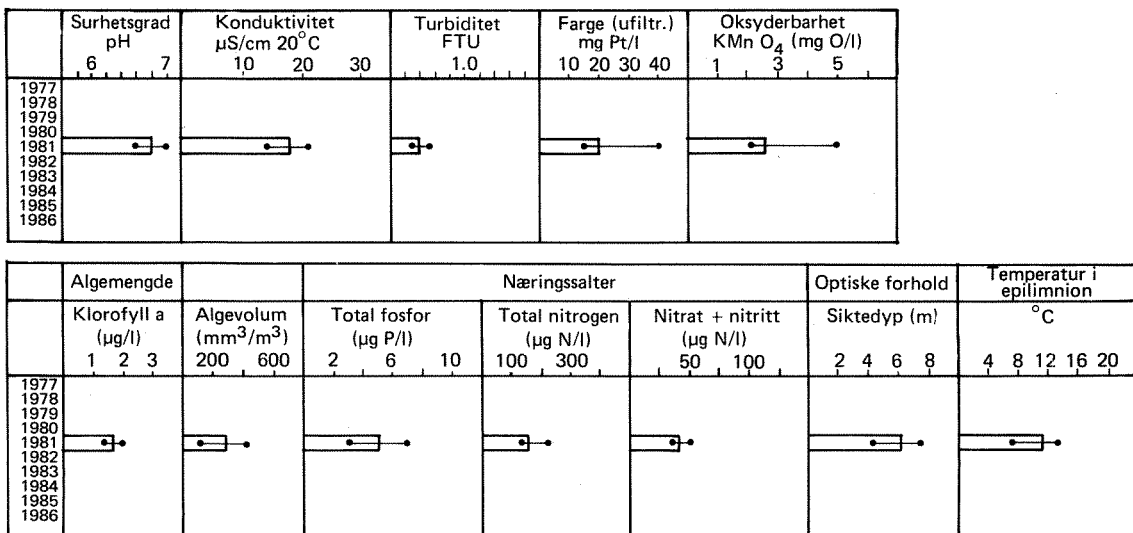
| | Surhetsgrad pH 6 7 | Konduktivitet µS/cm 20°C 10 20 30 | Turbiditet FTU 1.0 | Farge (ufiltr.) mg Pt/l 10 20 30 40 | Oksyderbarhet KMn $O_4$ (mg O/l) 1 3 5 |
|---|---|---|---|---|---|
| 1977 1978 1979 1980 1981 1982 1983 1984 1985 1986 | | | | | |

| | Algemengde | | Næringssalter | | | Optiske forhold | Temperatur i epilimnion |
|---|---|---|---|---|---|---|---|
| | Klorofyll a (µg/l) 1 2 3 | Algevolum (mm$^3$/m$^3$) 200 600 | Total fosfor (µg P/l) 2 6 10 | Total nitrogen (µg N/l) 100 300 | Nitrat + nitritt (µg N/l) 50 100 | Siktedyp (m) 2 4 6 8 | °C 4 8 12 16 20 |
| 1977 1978 1979 1980 1981 1982 1983 1984 1985 1986 | | | | | | | |